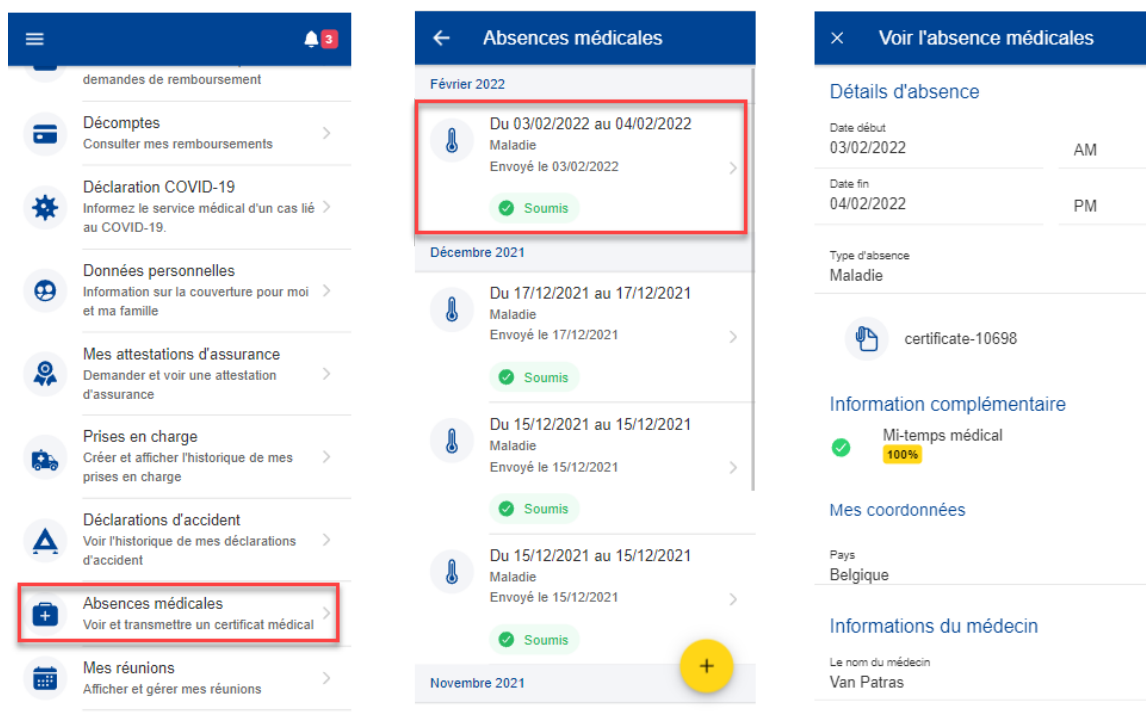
3

demandes de remboursement

Décomptes
Consulter mes remboursements

Déclaration COVID-19
Informez le service médical d'un cas lié au COVID-19.

Données personnelles
Information sur la couverture pour moi et ma famille

Mes attestations d'assurance
Demander et voir une attestation d'assurance

Prises en charge
Créer et afficher l'historique de mes prises en charge

Déclarations d'accident
Voir l'historique de mes déclarations d'accident

Absences médicales
Voir et transmettre un certificat médical

Mes réunions
Afficher et gérer mes réunions

Absences médicales

Février 2022

Du 03/02/2022 au 04/02/2022
Maladie
Envoyé le 03/02/2022
Soumis

Décembre 2021

Du 17/12/2021 au 17/12/2021
Maladie
Envoyé le 17/12/2021
Soumis

Du 15/12/2021 au 15/12/2021
Maladie
Envoyé le 15/12/2021
Soumis

Du 15/12/2021 au 15/12/2021
Maladie
Envoyé le 15/12/2021
Soumis

+

Novembre 2021

Voir l'absence médicales

Détails d'absence

Date début
03/02/2022
AM

Date fin
04/02/2022
PM

Type d'absence
Maladie

certificate-10698

Information complémentaire

Mi-temps médical
100%

Mes coordonnées

Pays
Belgique

Informations du médecin

Le nom du médecin
Van Patras